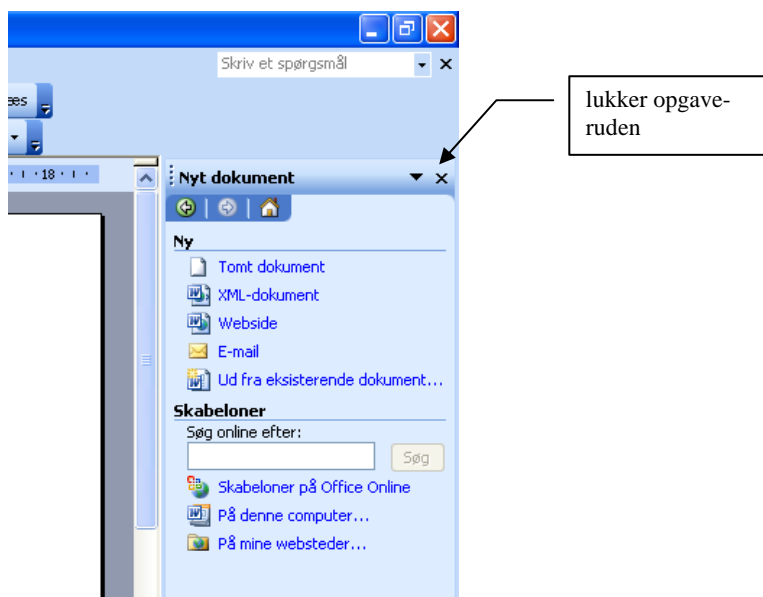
Skriv et spørgsmål

ses

18

lukker opgaveruden

Nyt dokument

Ny

Tomt dokument

XML-dokument

Webside

E-mail

Ud fra eksisterende dokument...

Skabeloner

Søg online efter:

Søg

Skabeloner på Office Online

På denne computer...

På mine websteder...